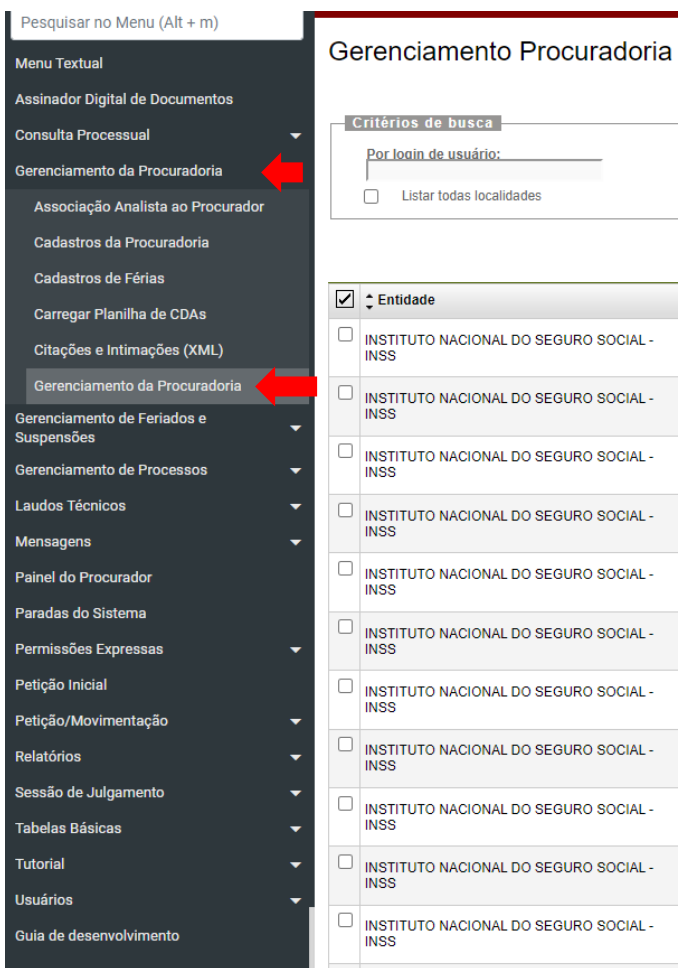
Pesquisar no Menu (Alt + m)

Menu Textual
Assinador Digital de Documentos
Consulta Processual
Gerenciamento da Procuradoria
Associação Analista ao Procurador
Cadastros da Procuradoria
Cadastros de Férias
Carregar Planilha de CDAs
Citações e Intimações (XML)
Gerenciamento da Procuradoria
Gerenciamento de Feriados e Suspensões
Gerenciamento de Processos
Laudos Técnicos
Mensagens
Painel do Procurador
Paradas do Sistema
Permissões Expressas
Petição Inicial
Petição/Movimentação
Relatórios
Sessão de Julgamento
Tabelas Básicas
Tutorial
Usuários
Guia de desenvolvimento

Gerenciamento Procuradoria

Critérios de busca
Por login de usuário:
Listar todas localidades

| | Entidade |
|---|---|
| | INSTITUTO NACIONAL DO SEGURO SOCIAL - INSS |
| | INSTITUTO NACIONAL DO SEGURO SOCIAL - INSS |
| | INSTITUTO NACIONAL DO SEGURO SOCIAL - INSS |
| | INSTITUTO NACIONAL DO SEGURO SOCIAL - INSS |
| | INSTITUTO NACIONAL DO SEGURO SOCIAL - INSS |
| | INSTITUTO NACIONAL DO SEGURO SOCIAL - INSS |
| | INSTITUTO NACIONAL DO SEGURO SOCIAL - INSS |
| | INSTITUTO NACIONAL DO SEGURO SOCIAL - INSS |
| | INSTITUTO NACIONAL DO SEGURO SOCIAL - INSS |
| | INSTITUTO NACIONAL DO SEGURO SOCIAL - INSS |
| | INSTITUTO NACIONAL DO SEGURO SOCIAL - INSS |